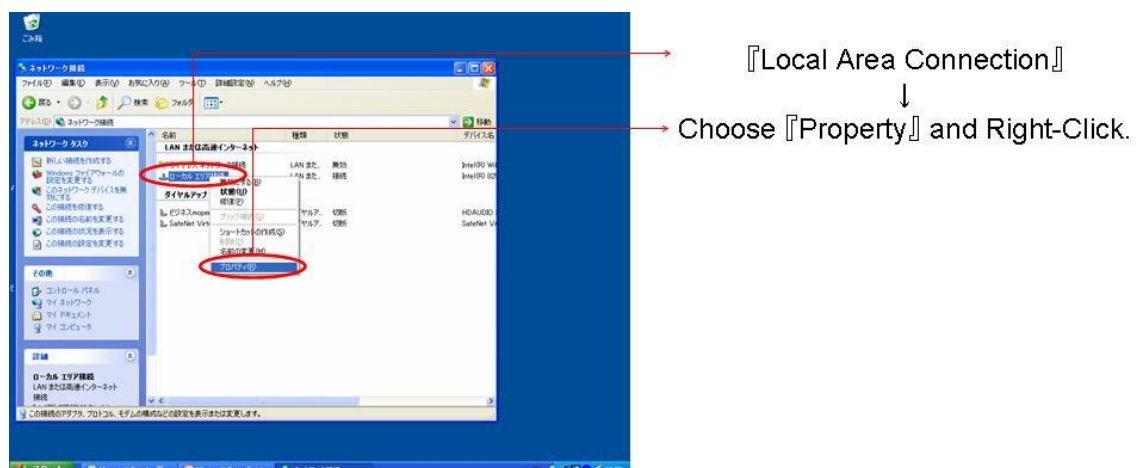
ごみ箱

ネットワーク接続

ファイル(F) 編集(E) 表示(V) お気に入り(A) ツール(T) 詳細設定(N) ヘルプ(H)

戻る 検索 フォルダ

アドレス(D) ネットワーク接続

移動

ネットワーク タスク

新しい接続を作成する

Windows ファイアウォールの設定を変更する

このネットワーク デバイスを無効にする

この接続を修復する

この接続の名前を変更する

この接続の状態を表示する

この接続の設定を変更する

その他

コントロール パネル

マイ ネットワーク

マイ ドキュメント

マイ コンピュータ

詳細

ローカル エリア接続

LAN または高速インターネット

接続

名前 種類 状態 デバイス名

LAN または高速インターネット

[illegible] LAN また... 無効 Intel(R) Wi

ローカル エリア接続 LAN また... 接続 Intel(R) 82

ダイヤルアップ

ビジネスmope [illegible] 切断 HDAUDIO

SafeNet Virt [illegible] 切断 SafeNet Vi

無効にする(B)

状態(U)

修復(P)

ブリッジ接続(G)

ショートカットの作成(S)

削除(D)

名前の変更(M)

プロパティ(R)

この接続のアダプタ、プロトコル、モデムの構成などの設定を表示または変更します。

『Local Area Connection』

↓

Choose『Property』and Right-Click.